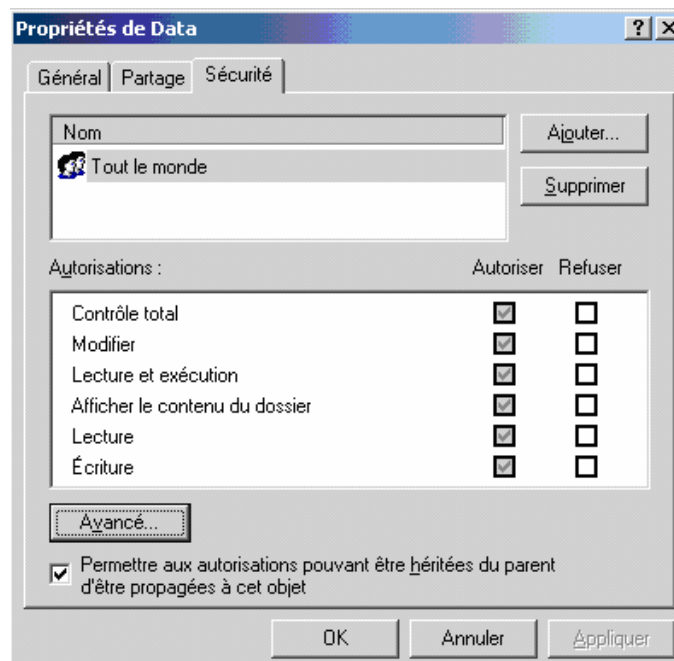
Propriétés de Data

?

Général | Partage | Sécurité

Nom

Tout le monde

Ajouter...

Supprimer

Autorisations :

Autoriser

Refuser

| | Autoriser | Refuser |
|---|---|---|
| Contrôle total | ☑ | ☐ |
| Modifier | ☑ | ☐ |
| Lecture et exécution | ☑ | ☐ |
| Afficher le contenu du dossier | ☑ | ☐ |
| Lecture | ☑ | ☐ |
| Écriture | ☑ | ☐ |

Avancé...

☑ Permettre aux autorisations pouvant être héritées du parent d'être propagées à cet objet

OK

Annuler

Appliquer